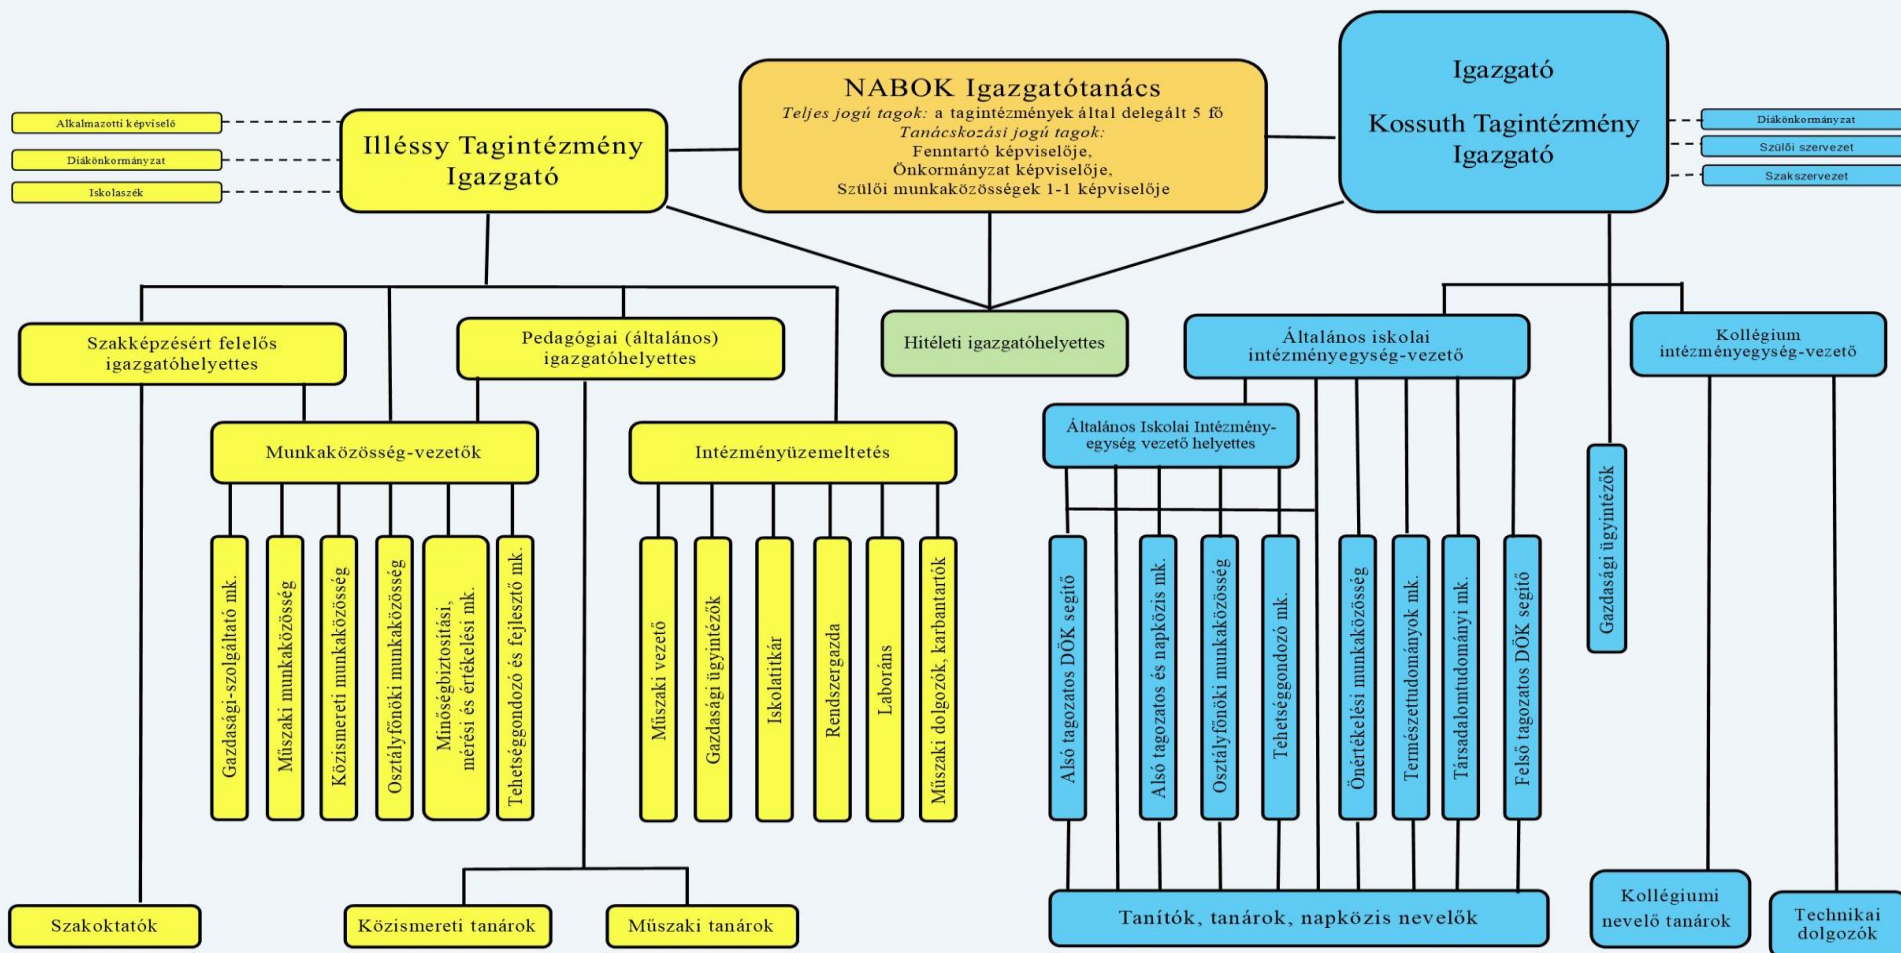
Alkalmazotti képviselő

Diákönkormányzat

Iskolaszék

Illéssy Tagintézmény Igazgató

NABOK Igazgatótanács
*Teljes jogú tagok:* a tagintézmények által delegált 5 fő
*Tanácskozási jogú tagok:*
Fenntartó képviselője,
Önkormányzat képviselője,
Szülői munkaközösségek 1-1 képviselője

Igazgató

Kossuth Tagintézmény Igazgató

Diákönkormányzat

Szülői szervezet

Szakszervezet

Szakképzésért felelős igazgatóhelyettes

Pedagógiai (általános) igazgatóhelyettes

Hitéleti igazgatóhelyettes

Általános iskolai intézményegység-vezető

Kollégium intézményegység-vezető

Munkaközösség-vezetők

Intézményüzemeltetés

Általános Iskolai Intézményegység vezető helyettes

Gazdasági-szolgáltató mk.

Műszaki munkaközösség

Közismereti munkaközösség

Osztályfőnöki munkaközösség

Minőségbiztosítási, mérési és értékelési mk.

Tehetséggondozó és fejlesztő mk.

Műszaki vezető

Gazdasági ügyintézők

Iskolatitkár

Rendszergazda

Laboráns

Műszaki dolgozók, karbantartók

Alsó tagozatos DÖK segítő

Alsó tagozatos és napközis mk.

Osztályfőnöki munkaközösség

Tehetséggondozó mk.

Önértékelési munkaközösség

Természettudományok mk.

Társadalomtudományi mk.

Felső tagozatos DÖK segítő

Gazdasági ügyintézők

Szakoktatók

Közismereti tanárok

Műszaki tanárok

Tanítók, tanárok, napközis nevelők

Kollégiumi nevelő tanárok

Technikai dolgozók